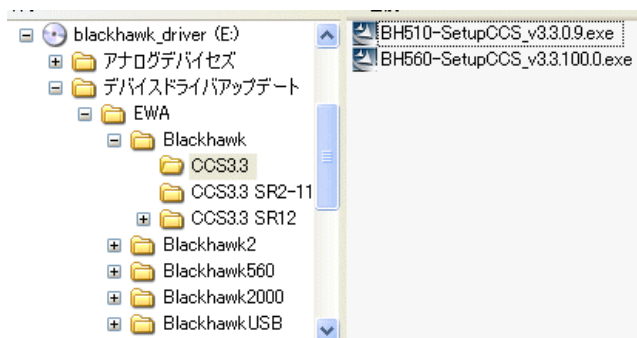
blackhawk_driver (E:)
アナログデバイセズ
デバイスドライバアップデート
EWA
Blackhawk
CCS3.3
CCS3.3 SR2-11
CCS3.3 SR12
Blackhawk2
Blackhawk560
Blackhawk2000
BlackhawkUSB

BH510-SetupCCS_v3.3.0.9.exe
BH560-SetupCCS_v3.3.100.0.exe